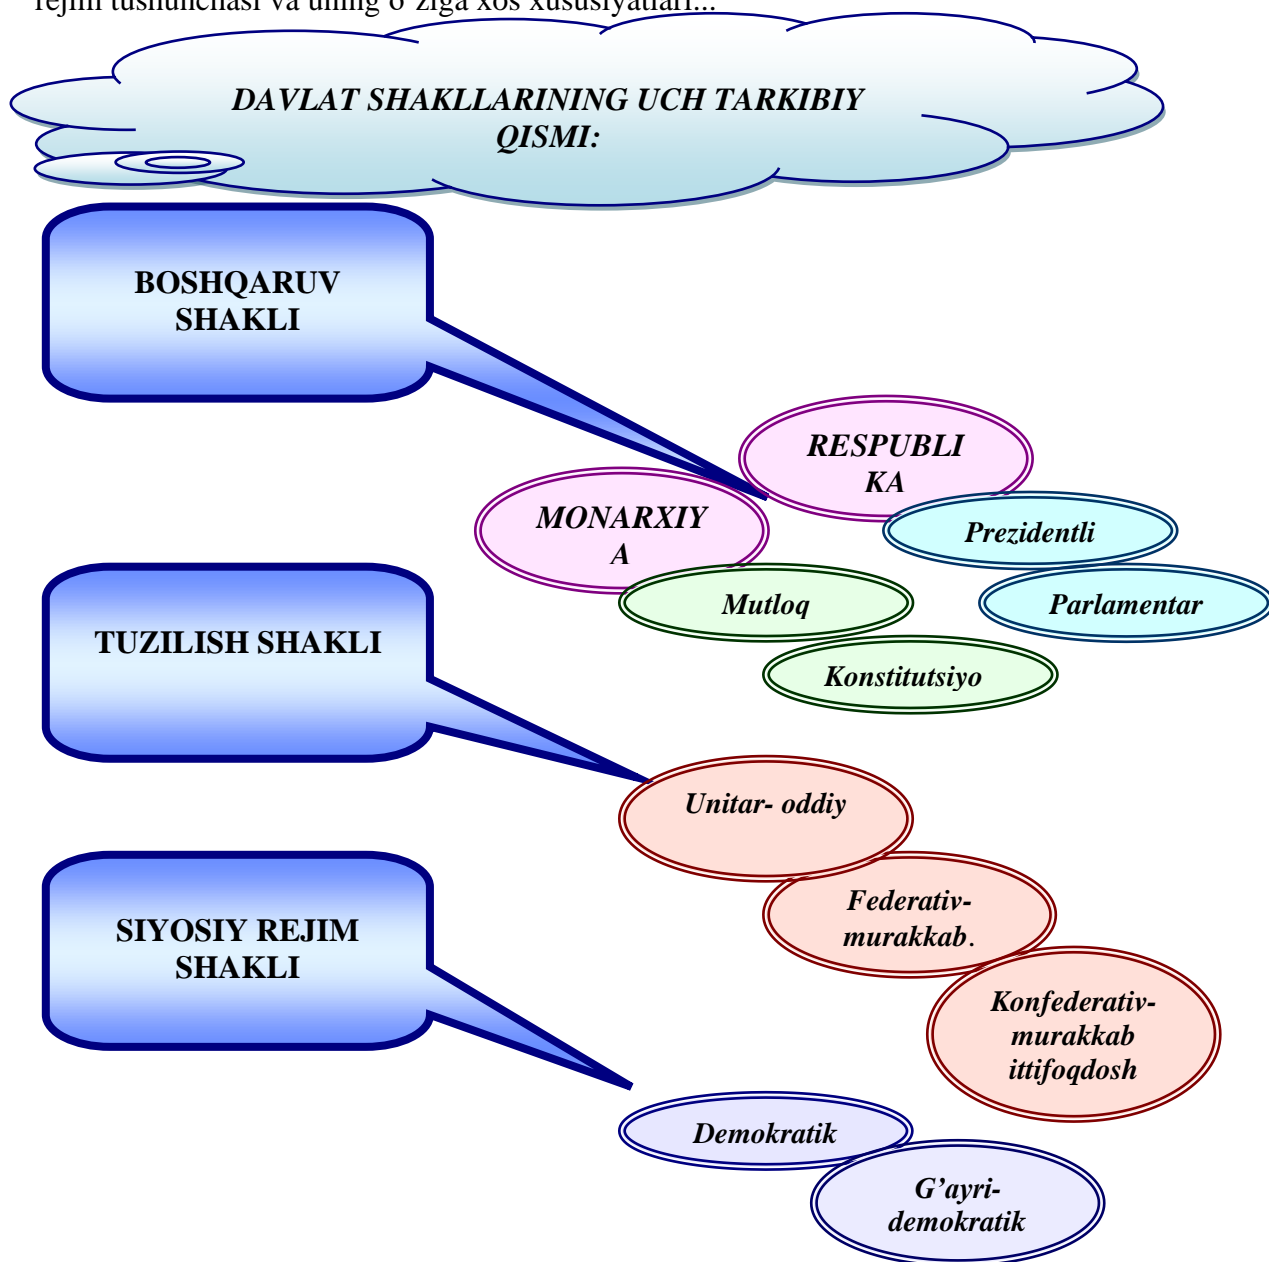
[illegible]

DAVLAT SHAKLLARINING UCH TARKIBIY QISMI:

BOSHQARUV SHAKLI

RESPUBLIKA

MONARXIYA

Prezidentli

Mutloq

Parlamentar

Konstitutsiyo

TUZILISH SHAKLI

Unitar- oddiy

Federativ-murakkab.

SIYOSIY REJIM SHAKLI

Konfederativ-murakkab ittifoqdosh

Demokratik

G'ayri-demokratik